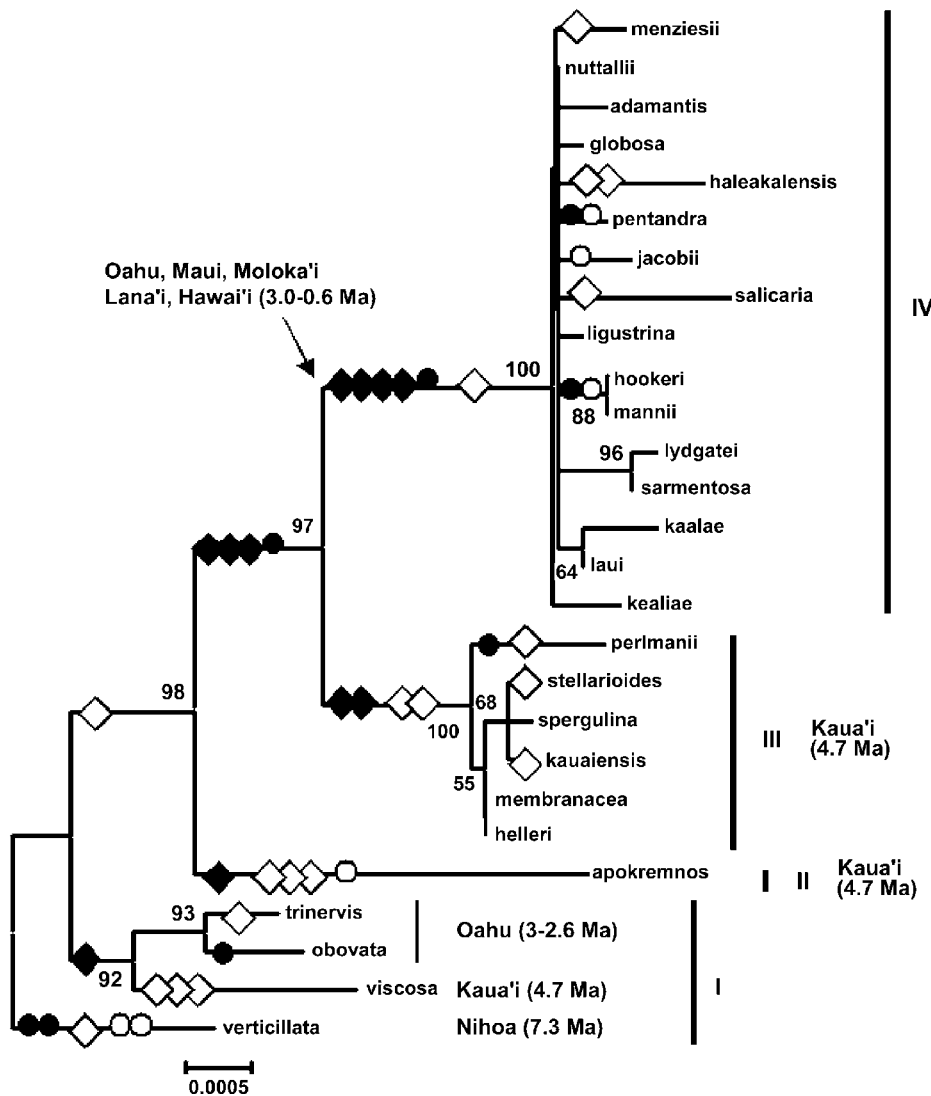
menziesii
nuttallii
adamantis
globosa
haleakalensis
pentandra
jacobii
salicaria
ligustrina
hookeri
mannii
lydgatei
sarmentosa
kaalae
laui
kealiae

IV

Oahu, Maui, Moloka'i Lana'i, Hawai'i (3.0-0.6 Ma)

100
88
96
64
97
98

perlmanii
stellarioides
spergulina
kauaiensis
membranacea
helleri

68
100
55

III Kaua'i (4.7 Ma)

apokremnos

II Kaua'i (4.7 Ma)

93
trinervis
obovata
Oahu (3-2.6 Ma)
92
viscosa
Kaua'i (4.7 Ma)
I
verticillata
Nihoa (7.3 Ma)

0.0005